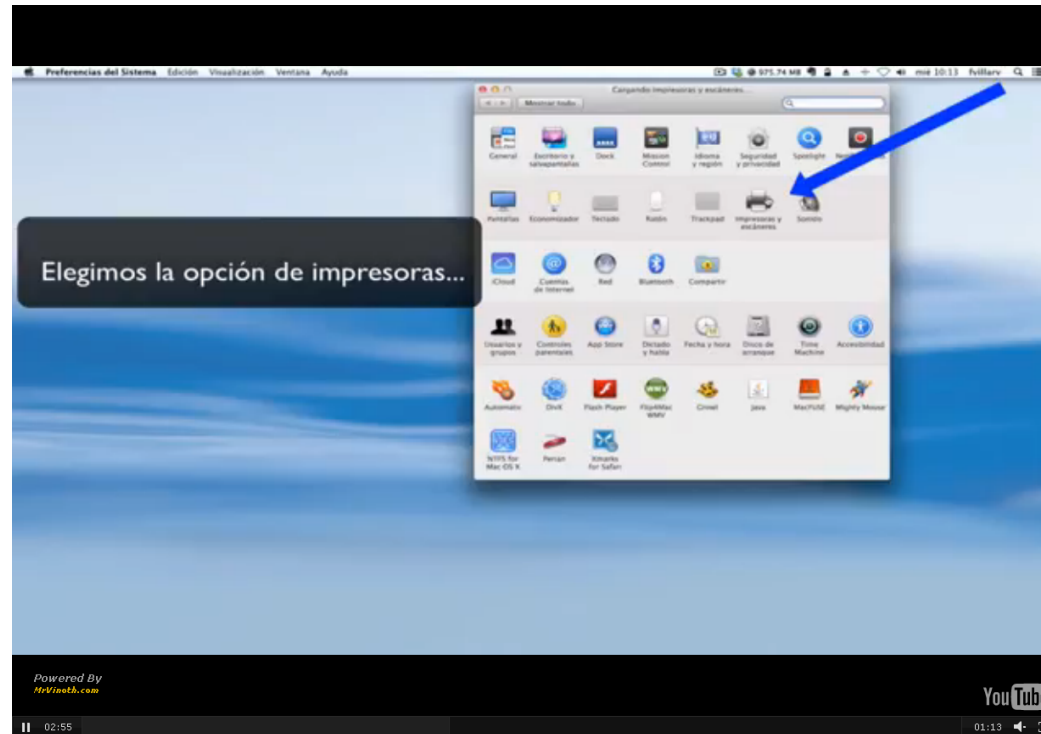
Preferencias del Sistema Edición Visualización Ventana Ayuda

975.74 MB mié 10:13 fvillarv

Cargando impresoras y escáneres...

Mostrar todo

General
Escritorio y salvapantallas
Dock
Mission Control
Idioma y región
Seguridad y privacidad
Spotlight
Notificaciones

Pantallas
Economizador
Teclado
Ratón
Trackpad
Impresoras y escáneres
Sonido

Elegimos la opción de impresoras...

iCloud
Cuentas de Internet
Red
Bluetooth
Compartir

Usuarios y grupos
Controles parentales
App Store
Dictado y habla
Fecha y hora
Disco de arranque
Time Machine
Accesibilidad

Automatic
DivX
Flash Player
Flip4Mac WMV
Growl
Java
MacFUSE
Mighty Mouse

NTFS for Mac OS X
Perian
Xmarks for Safari

Powered By
MrVinoth.com

YouTube

02:55

01:13